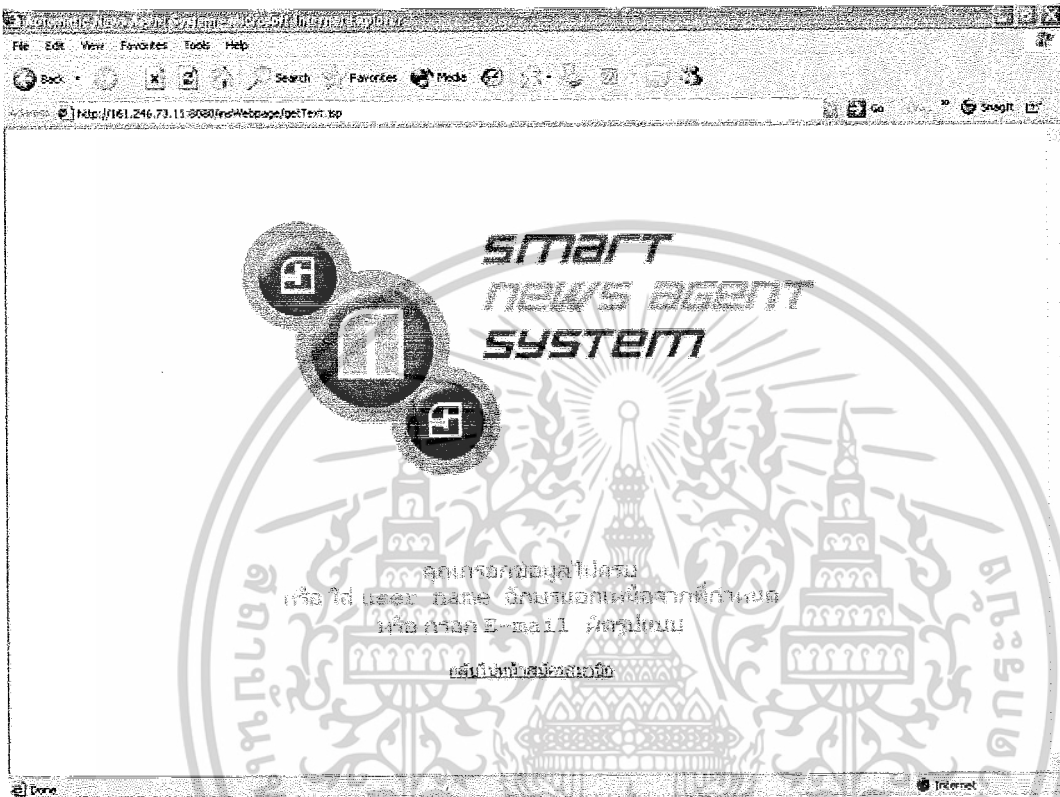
Automatic News Agent System - Microsoft Internet Explorer

File Edit View Favorites Tools Help

Back Search Favorites Media

Address http://161.246.73.15:8080/nsWebpage/getText.jsp

Go SnagIt

smart
news agent
system

คุณกรอกข้อมูลไม่ครบ
หรือ ใช้ user name อักษรนอกเหนือจากที่กำหนด
หรือ กรอก E-mail ผิดรูปแบบ

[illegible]

Done

Internet